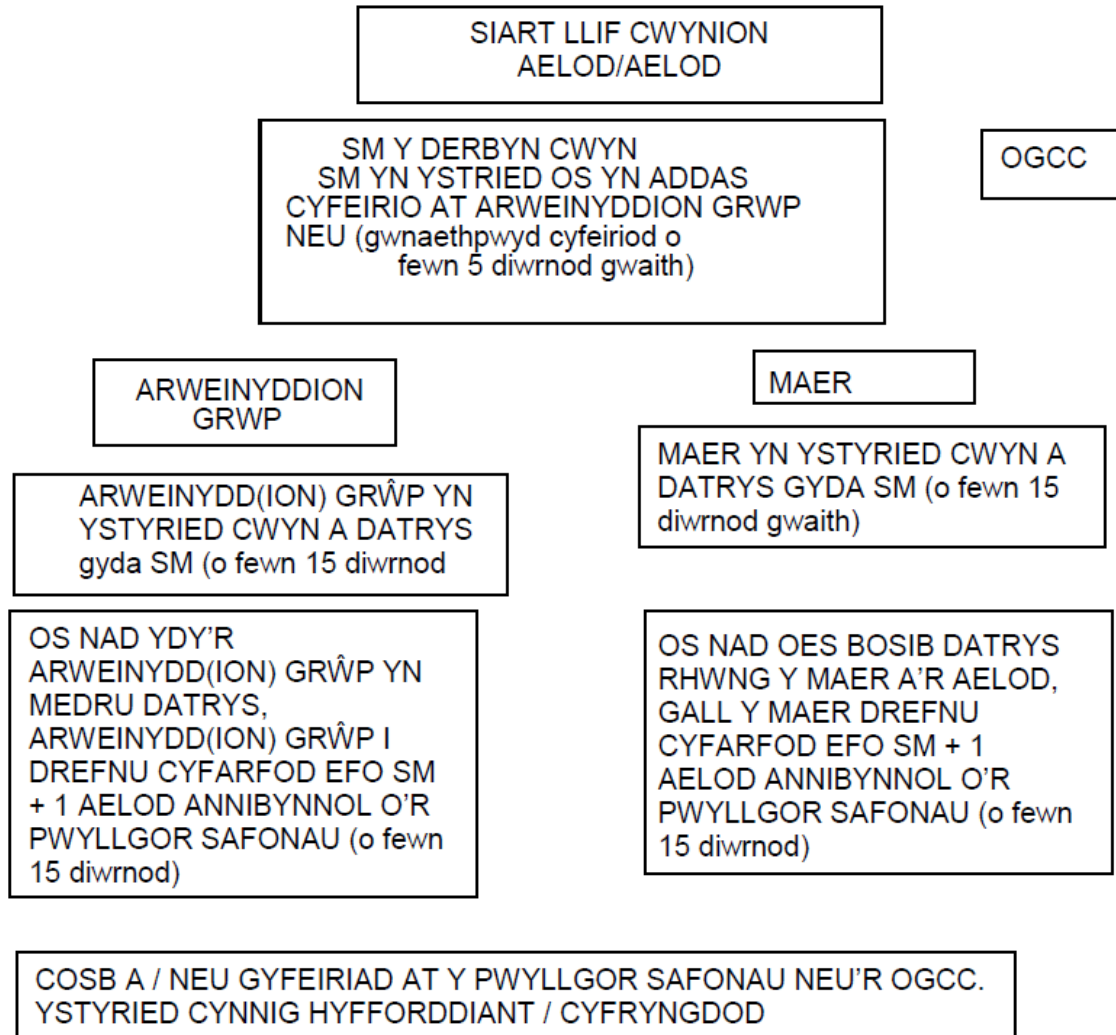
SIART LLIF CWYNION AELOD/AELOD

SM Y DERBYN CWYN SM YN YSTRIED OS YN ADDAS CYFEIRIO AT ARWEINYDDION GRWP NEU (gwnaethpwyd cyfeiriod o fewn 5 diwrnod gwaith)

OGCC

ARWEINYDDION GRWP

MAER

MAER YN YSTYRIED CWYN A DATRYS GYDA SM (o fewn 15 diwrnod gwaith)

ARWEINYDD(ION) GRŴP YN YSTYRIED CWYN A DATRYS gyda SM (o fewn 15 diwrnod

OS NAD YDY'R ARWEINYDD(ION) GRŴP YN MEDRU DATRYS, ARWEINYDD(ION) GRŴP I DREFNU CYFARFOD EFO SM + 1 AELOD ANNIBYNNOL O'R PWYLLGOR SAFONAU (o fewn 15 diwrnod)

OS NAD OES BOSIB DATRYS RHWNG Y MAER A'R AELOD, GALL Y MAER DREFNU CYFARFOD EFO SM + 1 AELOD ANNIBYNNOL O'R PWYLLGOR SAFONAU (o fewn 15 diwrnod)

COSB A / NEU GYFEIRIAD AT Y PWYLLGOR SAFONAU NEU'R OGCC. YSTYRIED CYNNIG HYFFORDDIANT / CYFRYNGDOD